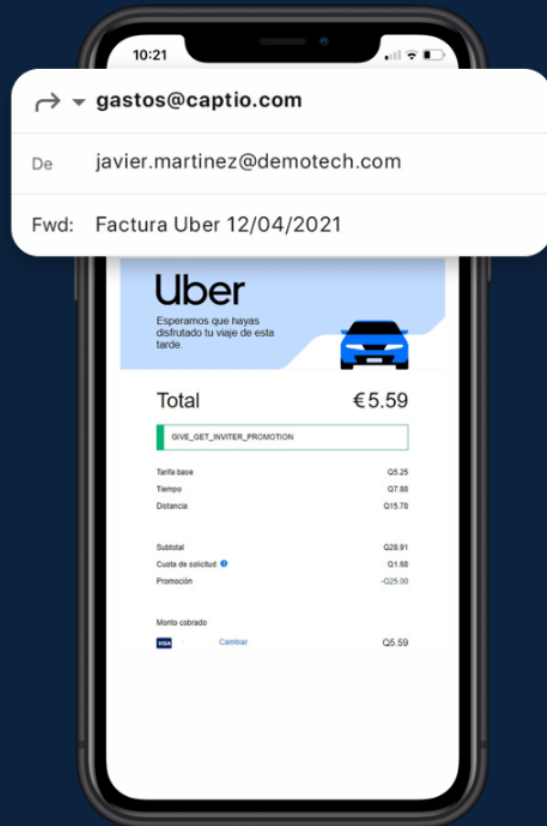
10:21

gastos@captio.com

De javier.martinez@demotech.com

Fwd: Factura Uber 12/04/2021

Uber

Esperamos que hayas disfrutado tu viaje de esta tarde.

Total €5.59

GIVE_GET_INVITER_PROMOTION

Tarifa base Q5.25
Tiempo Q7.88
Distancia Q15.78

Subtotal Q28.91
Cuota de solicitud Q1.68
Promoción -Q25.00

Monto cobrado

VISA Cambiar Q5.59